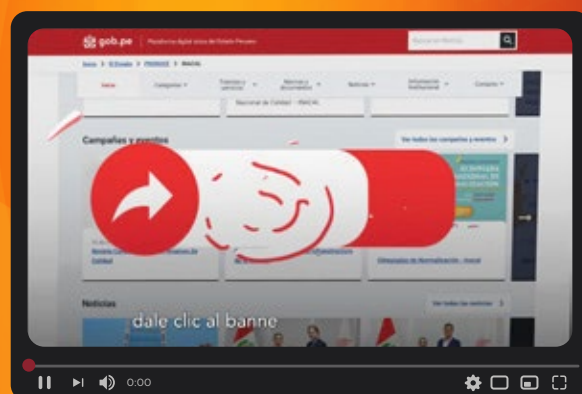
gob.pe | Plataforma digital única del Estado Peruano

Buscar en Inacal

Inicio > El Estado > PRODUCE > Inacal

Inicio | Categorías | Trámites y servicios | Normas y documentos | Noticias | Información institucional | Contacto

Nacional de Calidad - INACAL

Campañas y eventos

Ver todas las campañas y eventos

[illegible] Nacional de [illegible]

Calidad

Olimpiadas de Normalización - Inacal

Noticias

Ver todas las noticias

dale clic al banne

0:00